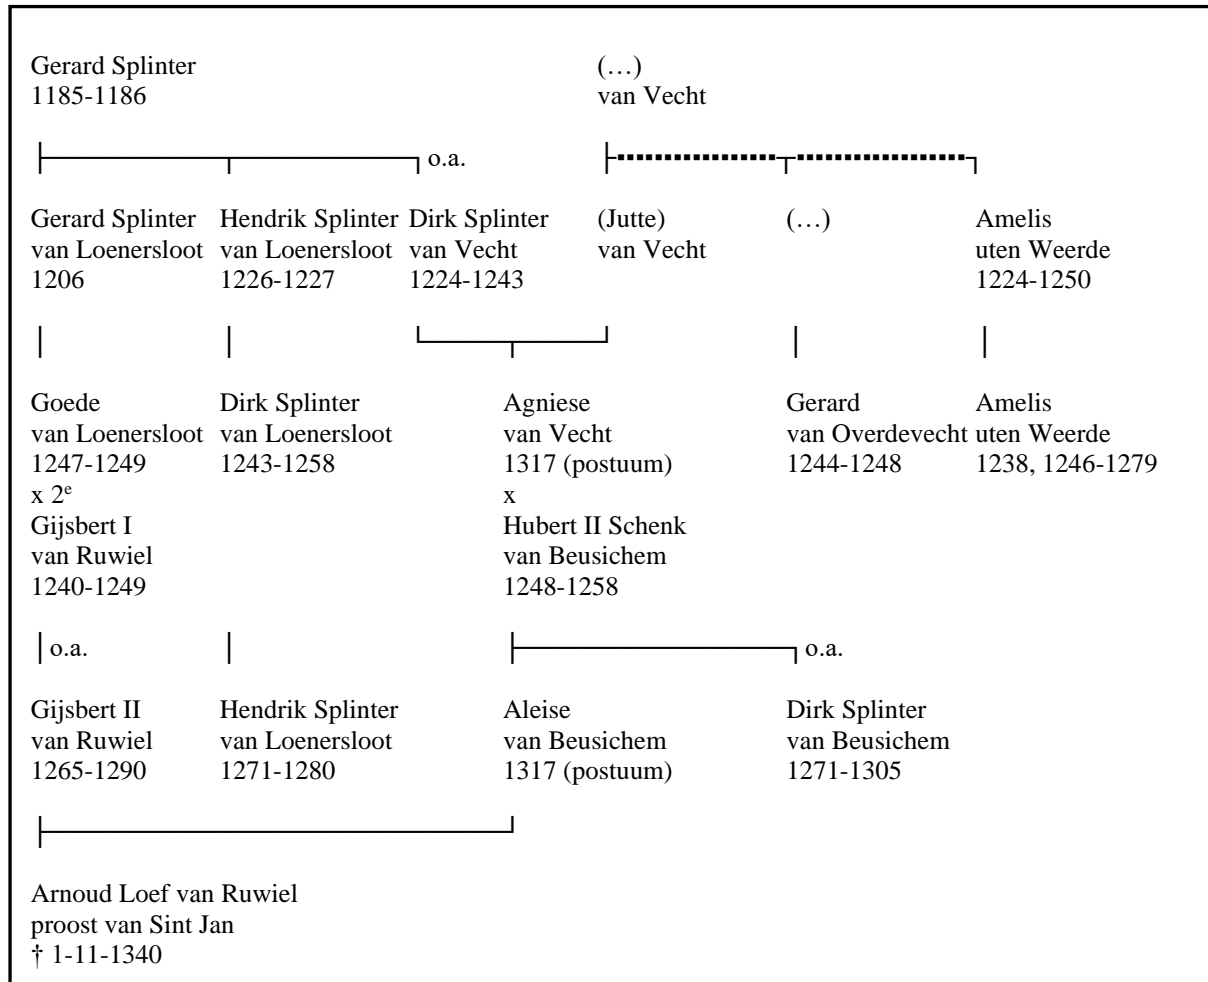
Gerard Splinter
1185-1186

(…)
van Vecht

o.a.

Gerard Splinter
van Loenersloot
1206

Hendrik Splinter
van Loenersloot
1226-1227

Dirk Splinter
van Vecht
1224-1243

(Jutte)
van Vecht

(…)

Amelis
uten Weerde
1224-1250

Goede
van Loenersloot
1247-1249
x 2$^e$
Gijsbert I
van Ruwiel
1240-1249

Dirk Splinter
van Loenersloot
1243-1258

Agniese
van Vecht
1317 (postuum)
x
Hubert II Schenk
van Beusichem
1248-1258

Gerard
van Overdevecht
1244-1248

Amelis
uten Weerde
1238, 1246-1279

o.a.

o.a.

Gijsbert II
van Ruwiel
1265-1290

Hendrik Splinter
van Loenersloot
1271-1280

Aleise
van Beusichem
1317 (postuum)

Dirk Splinter
van Beusichem
1271-1305

Arnoud Loef van Ruwiel
proost van Sint Jan
† 1-11-1340